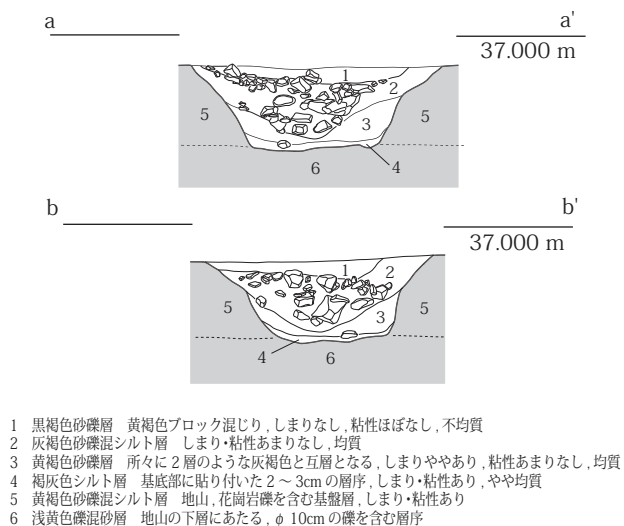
a

a'

37.000 m

1
2
5
3
5
6
4

b

b'

37.000 m

1
2
5
5
3
4
6

1　黒褐色砂礫層　黄褐色ブロック混じり，しまりなし，粘性ほぼなし，不均質
2　灰褐色砂礫混シルト層　しまり･粘性あまりなし，均質
3　黄褐色砂礫層　所々に 2 層のような灰褐色と互層となる，しまりややあり，粘性あまりなし，均質
4　褐灰色シルト層　基底部に貼り付いた 2 ～ 3cm の層序，しまり･粘性あり，やや均質
5　黄褐色砂礫混シルト層　地山，花崗岩礫を含む基盤層，しまり･粘性あり
6　浅黄色礫混砂層　地山の下層にあたる，φ 10cm の礫を含む層序